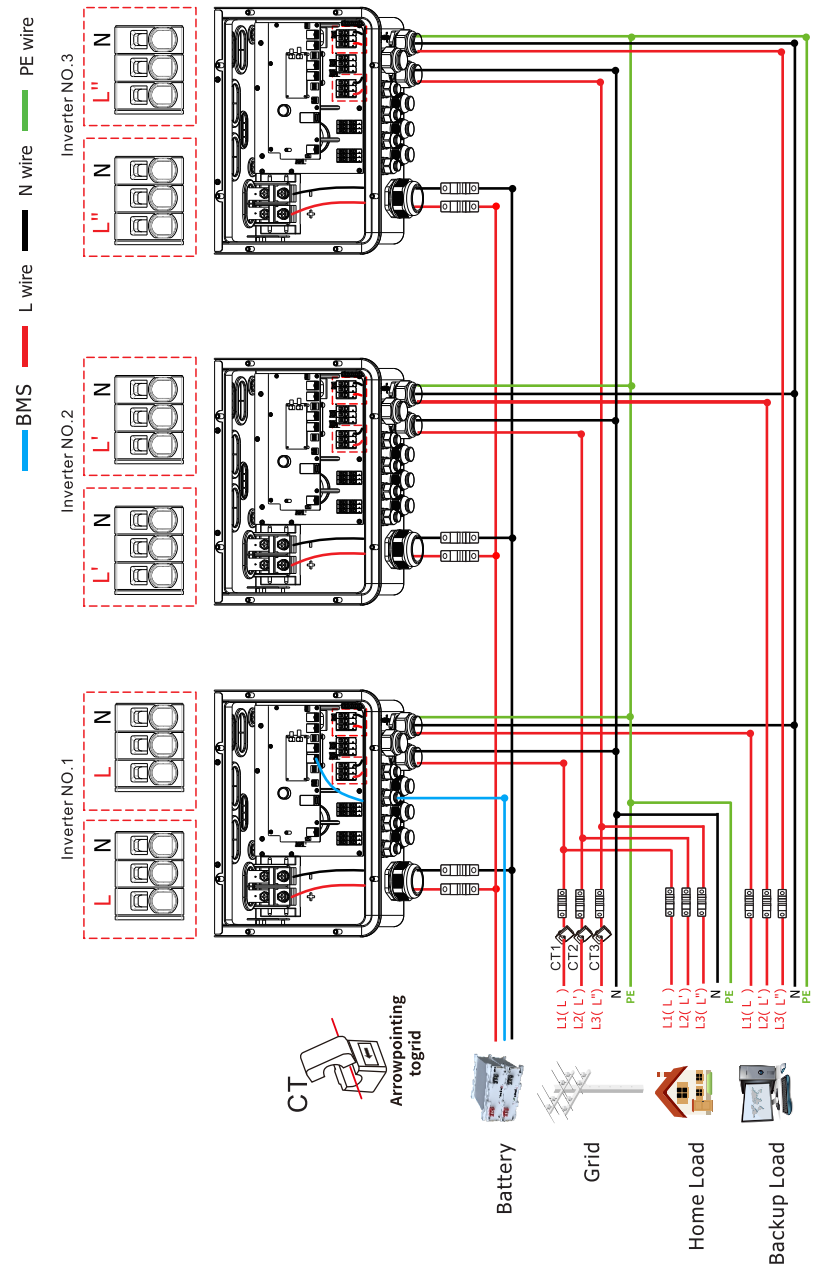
PE wire
N wire
L wire
BMS

Inverter NO.3
N
L''
N
L''

Inverter NO.2
N
L'
N
L'

Inverter NO.1
N
L
N
L

CT1
CT2
CT3
N
PE
L1( L )
L2( L' )
L3( L'' )
L1( L )
L2( L' )
L3( L'' )
N
PE
L1( L )
L2( L' )
L3( L'' )
N
PE

CT
Arrowpointing togrid

Battery
Grid
Home Load
Backup Load